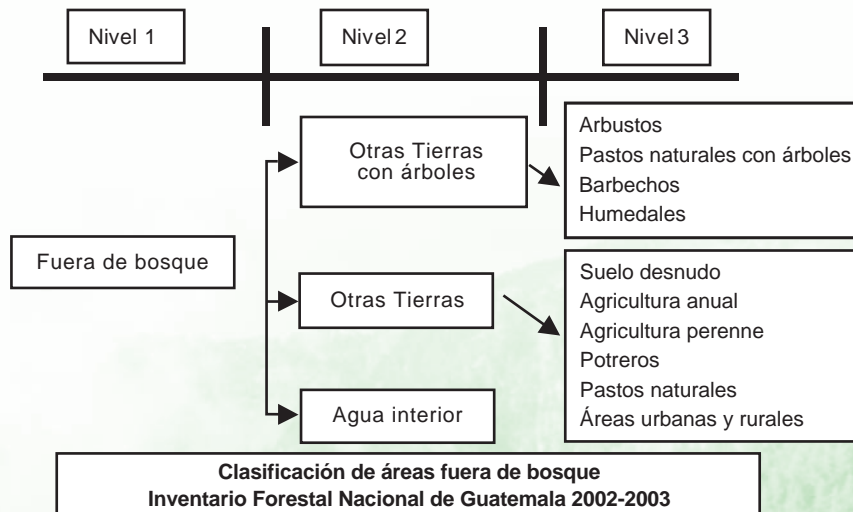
Nivel 1

Nivel 2

Nivel 3

Otras Tierras con árboles

Arbustos
Pastos naturales con árboles
Barbechos
Humedales

Fuera de bosque

Otras Tierras

Suelo desnudo
Agricultura anual
Agricultura perenne
Potreros
Pastos naturales
Áreas urbanas y rurales

Agua interior

**Clasificación de áreas fuera de bosque**
**Inventario Forestal Nacional de Guatemala 2002-2003**